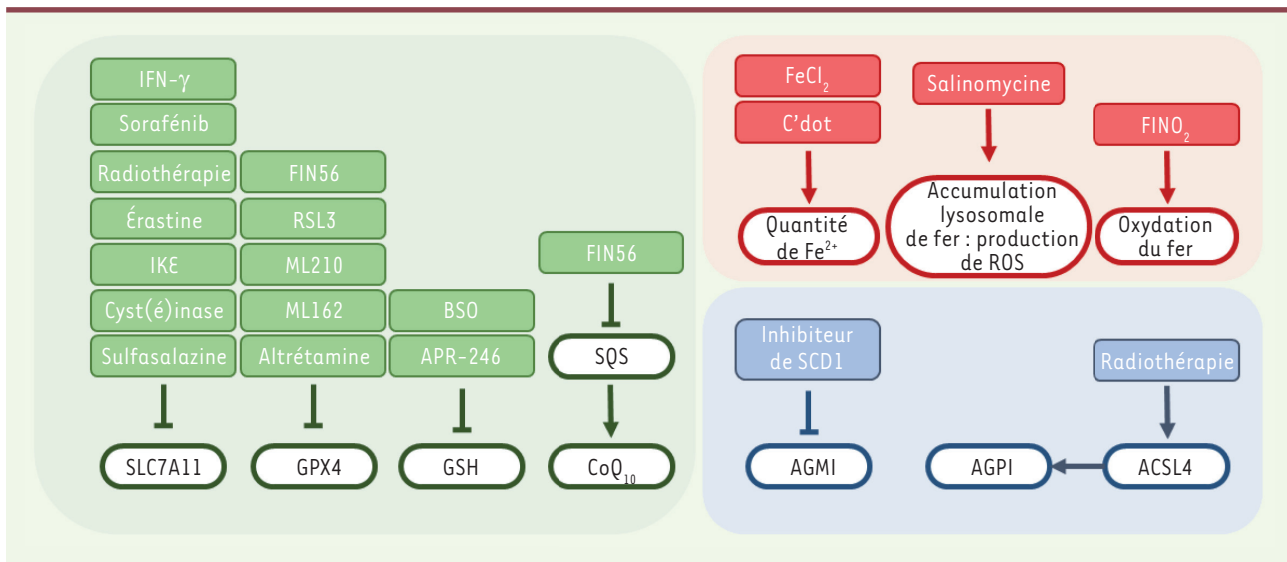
IFN-$\gamma$

Sorafénib

Radiothérapie

Érastine

IKE

Cyst(é)inase

Sulfasalazine

FIN56

RSL3

ML210

ML162

Altrétamine

BSO

APR-246

FIN56

SQS

SLC7A11

GPX4

GSH

$CoQ_{10}$

$FeCl_2$

C'dot

Quantité de $Fe^{2+}$

Salinomycine

Accumulation lysosomale de fer : production de ROS

$FINO_2$

Oxydation du fer

Inhibiteur de SCD1

AGMI

Radiothérapie

AGPI

ACSL4